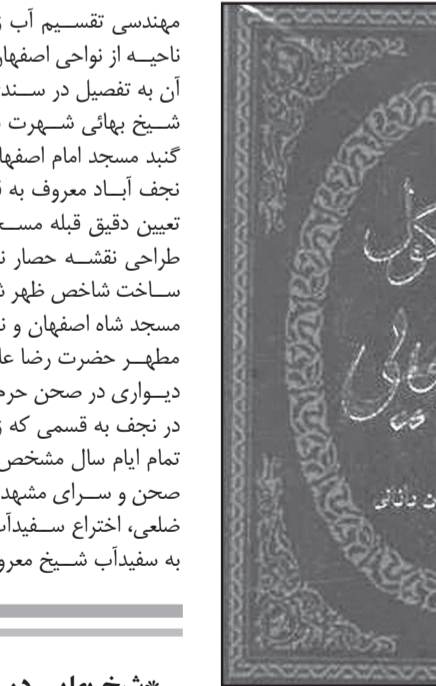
مهندسی تقسیم آب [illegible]
ناحیه از نواحی اصفهان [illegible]
آن به تفصیل در سند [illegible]
شیخ بهائی شهرت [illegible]
گنبد مسجد امام اصفهان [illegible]
نجف آباد معروف به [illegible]
تعیین دقیق قبله مس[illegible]
طراحی نقشه حصار ن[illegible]
ساخت شاخص ظهر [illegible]
مسجد شاه اصفهان و ن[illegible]
مطهر حضرت رضا ع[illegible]
دیواری در صحن حرم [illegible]
در نجف به قسمی که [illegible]
تمام ایام سال مشخص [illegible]
صحن و سرای مشهد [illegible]
ضلعی، اختراع سفیدآ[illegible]
به سفیدآب شیخ معرو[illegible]

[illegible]کول
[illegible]هائی
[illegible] دانائی

*شخ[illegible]